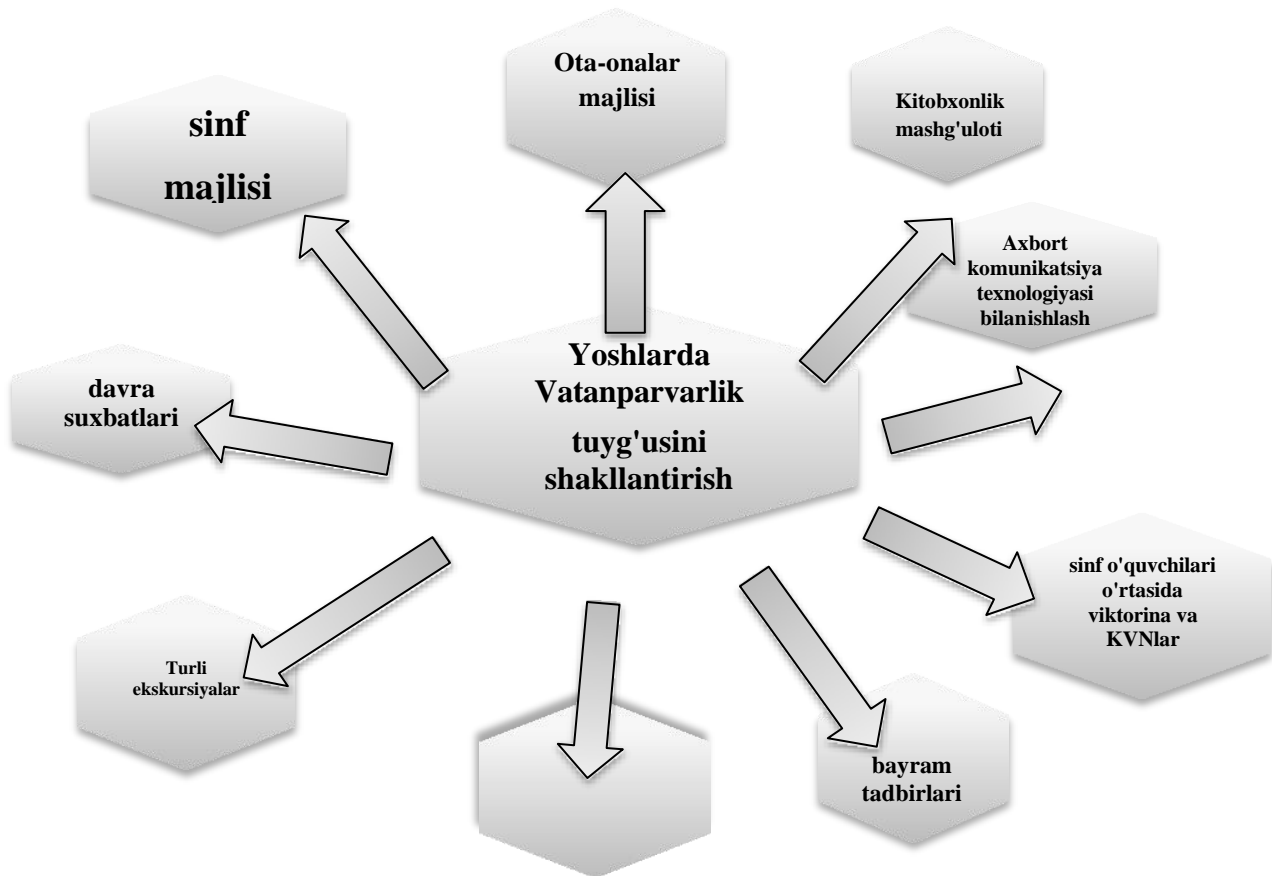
Yoshlarda Vatanparvarlik tuyg'usini shakllantirish

Ota-onalar majlisi

Kitobxonlik mashg'uloti

sinf majlisi

Axbort komunikatsiya texnologiyasi bilanishlash

davra suxbatlari

sinf o'quvchilari o'rtasida viktorina va KVNlar

Turli ekskursiyalar

bayram tadbirlari